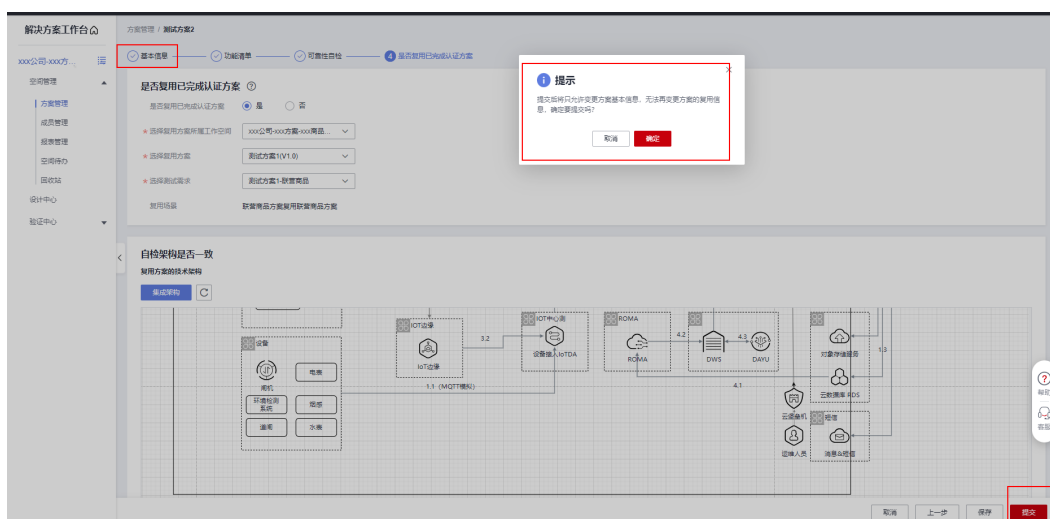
解决方案工作台

xxx公司-xxx方...

空间管理

方案管理

成员管理

报表管理

空间待办

回收站

设计中心

验证中心

方案管理 / 测试方案2

基本信息 —— 功能清单 —— 可信性自检 —— 4 是否复用已完成认证方案

是否复用已完成认证方案

是否复用已完成认证方案 是 否

* 选择复用方案所属工作空间 xxx公司-xxx方案-xxx商品...

* 选择复用方案 测试方案1(V1.0)

* 选择测试需求 测试方案1-联营商品

复用场景 联营商品方案复用联营商品方案

提示

提交后将只允许变更方案基本信息，无法再变更方案的复用信息，确定要提交吗?

取消 确定

自检架构是否一致

复用方案的技术架构

集成架构

IOT边缘

设备

闸机

电表

环境检测系统

烟感

道闸

水表

IoT边缘

3.2

IOT中心测

设备接入IoTDA

1.1（MQTT模拟）

ROMA

ROMA

4.2

DWS

4.3

DAYU

4.1

云堡垒机

运维人员

对象存储服务

1.3

云数据库 RDS

短信

消息&短信

帮助

客服

取消 上一步 保存 提交